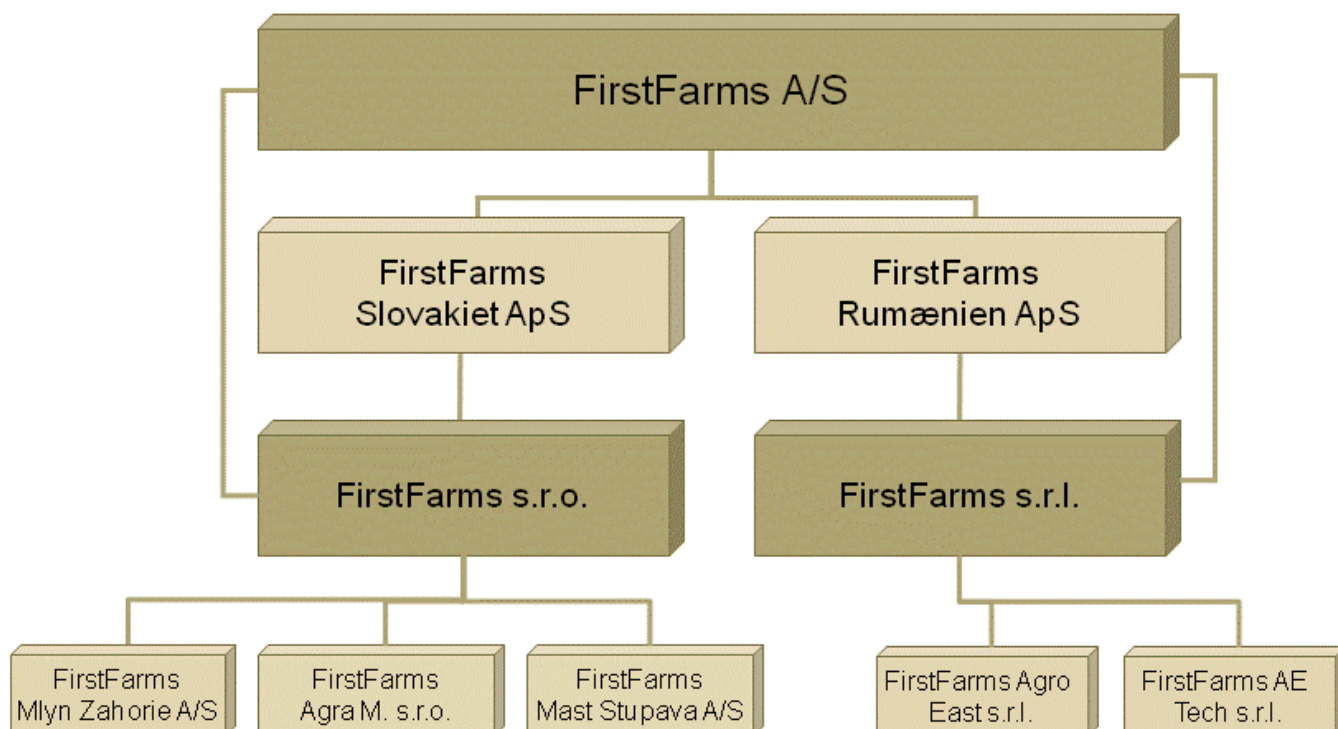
FirstFarms A/S

FirstFarms Slovakiet ApS

FirstFarms Rumænien ApS

FirstFarms s.r.o.

FirstFarms s.r.l.

FirstFarms Mlyn Zahorie A/S

FirstFarms Agra M. s.r.o.

FirstFarms Mast Stupava A/S

FirstFarms Agro East s.r.l.

FirstFarms AE Tech s.r.l.